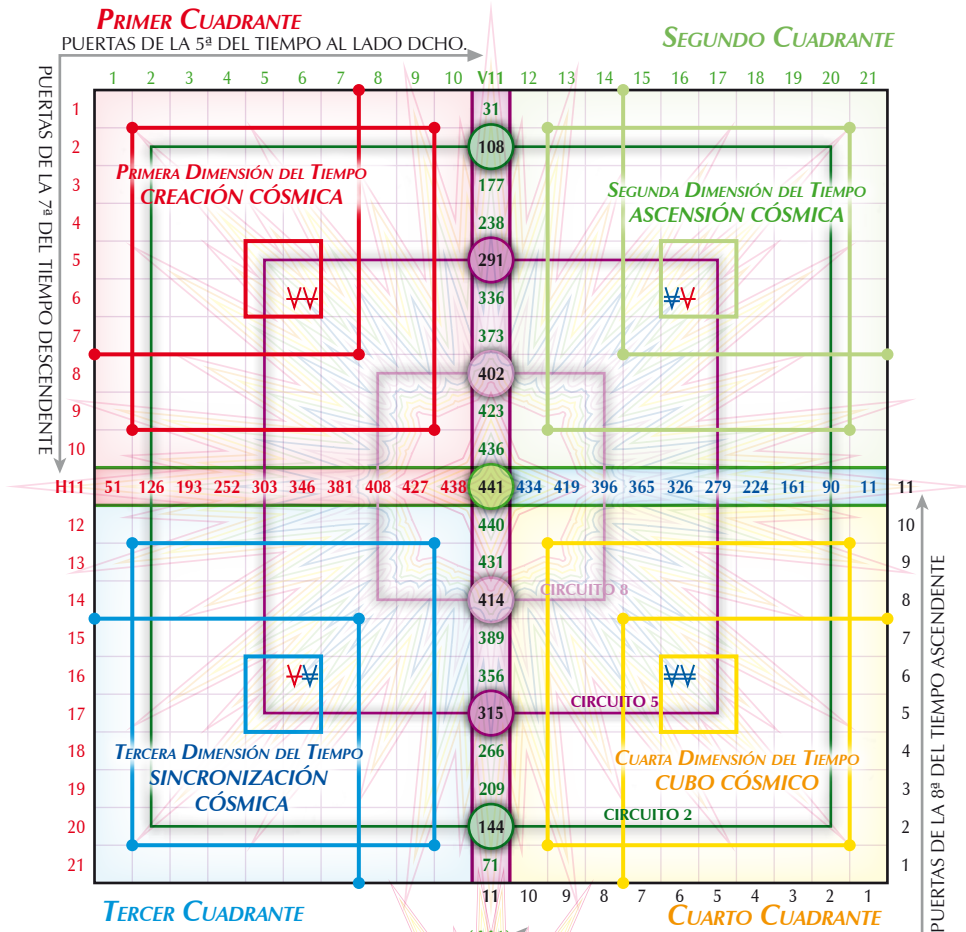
PRIMER CUADRANTE
PUERTAS DE LA 5ª DEL TIEMPO AL LADO DCHO.

SEGUNDO CUADRANTE

PUERTAS DE LA 7ª DEL TIEMPO DESCENDENTE

1 2 3 4 5 6 7 8 9 10 V11 12 13 14 15 16 17 18 19 20 21

PRIMERA DIMENSIÓN DEL TIEMPO
CREACIÓN CÓSMICA

SEGUNDA DIMENSIÓN DEL TIEMPO
ASCENSIÓN CÓSMICA

31
108
177
238
291
336
373
402
423
436

H11 51 126 193 252 303 346 381 408 427 438 441 434 419 396 365 326 279 224 161 90 11 11

440
431
414
389
356
315
266
209
144
71

CIRCUITO 8
CIRCUITO 5
CIRCUITO 2

TERCERA DIMENSIÓN DEL TIEMPO
SINCRONIZACIÓN CÓSMICA

CUARTA DIMENSIÓN DEL TIEMPO
CUBO CÓSMICO

11 10 9 8 7 6 5 4 3 2 1

PUERTAS DE LA 8ª DEL TIEMPO ASCENDENTE

TERCER CUADRANTE
CUARTO CUADRANTE